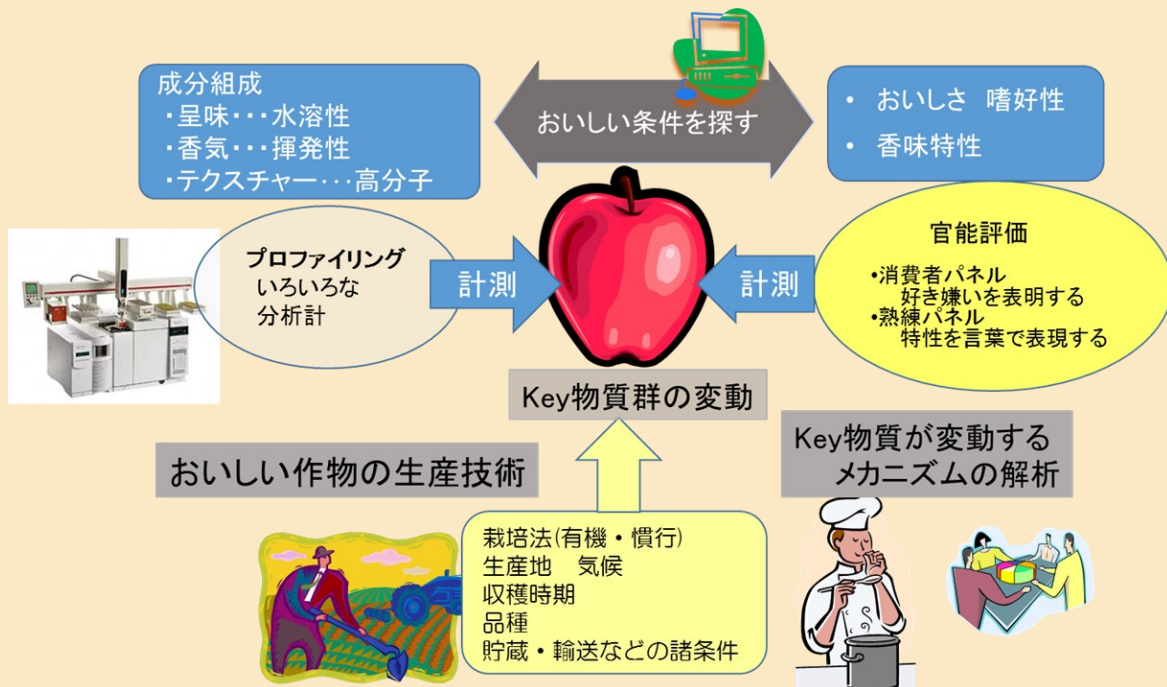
成分組成
・呈味・・・水溶性
・香気・・・揮発性
・テクスチャー・・・高分子

おいしい条件を探す

• おいしさ 嗜好性
• 香味特性

プロファイリング
いろいろな
分析計

計測

計測

官能評価
•消費者パネル
好き嫌いを表明する
•熟練パネル
特性を言葉で表現する

Key物質群の変動

おいしい作物の生産技術

Key物質が変動する
メカニズムの解析

栽培法(有機・慣行)
生産地 気候
収穫時期
品種
貯蔵・輸送などの諸条件